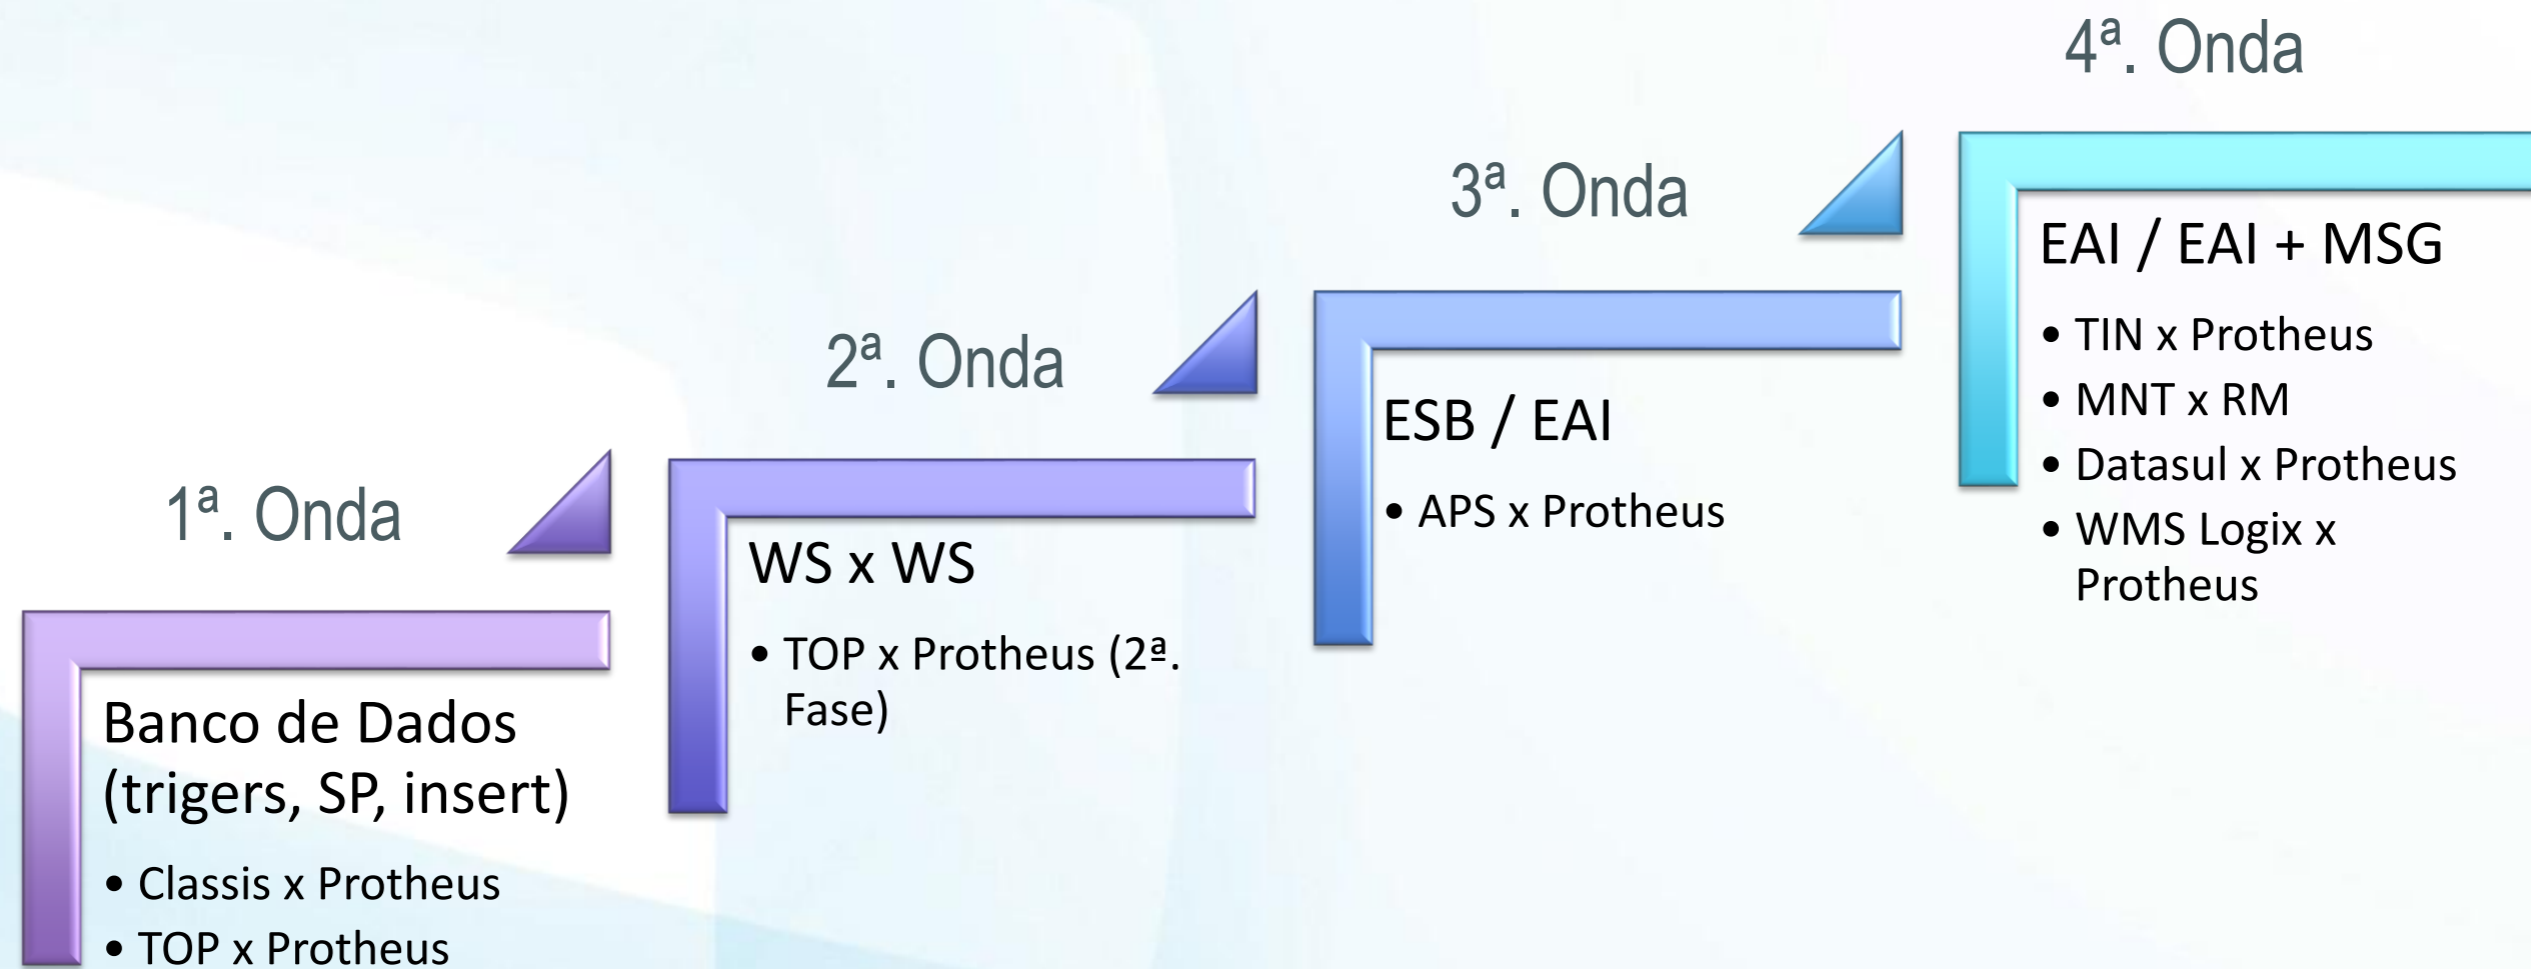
1ª. Onda

Banco de Dados (trigers, SP, insert)

• Classis x Protheus
• TOP x Protheus

2ª. Onda

WS x WS

• TOP x Protheus (2ª. Fase)

3ª. Onda

ESB / EAI

• APS x Protheus

4ª. Onda

EAI / EAI + MSG

• TIN x Protheus
• MNT x RM
• Datasul x Protheus
• WMS Logix x Protheus